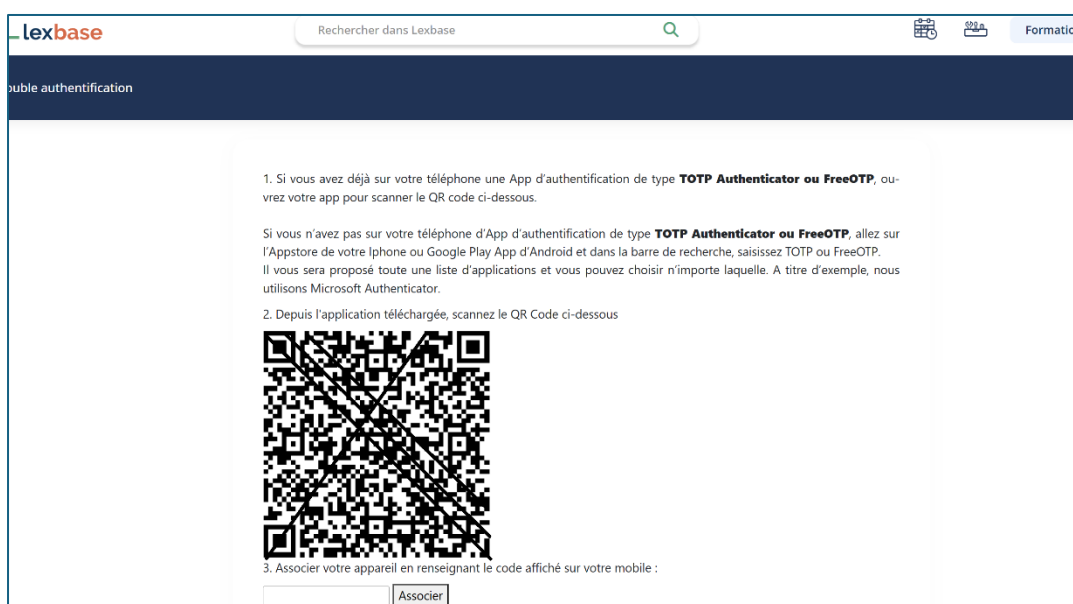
lexbase

Rechercher dans Lexbase

Formatio

uble authentification

1. Si vous avez déjà sur votre téléphone une App d'authentification de type **TOTP Authenticator ou FreeOTP**, ouvrez votre app pour scanner le QR code ci-dessous.

Si vous n'avez pas sur votre téléphone d'App d'authentification de type **TOTP Authenticator ou FreeOTP**, allez sur l'Appstore de votre Iphone ou Google Play App d'Android et dans la barre de recherche, saisissez TOTP ou FreeOTP.
Il vous sera proposé toute une liste d'applications et vous pouvez choisir n'importe laquelle. A titre d'exemple, nous utilisons Microsoft Authenticator.

2. Depuis l'application téléchargée, scannez le QR Code ci-dessous

3. Associer votre appareil en renseignant le code affiché sur votre mobile :

Associer